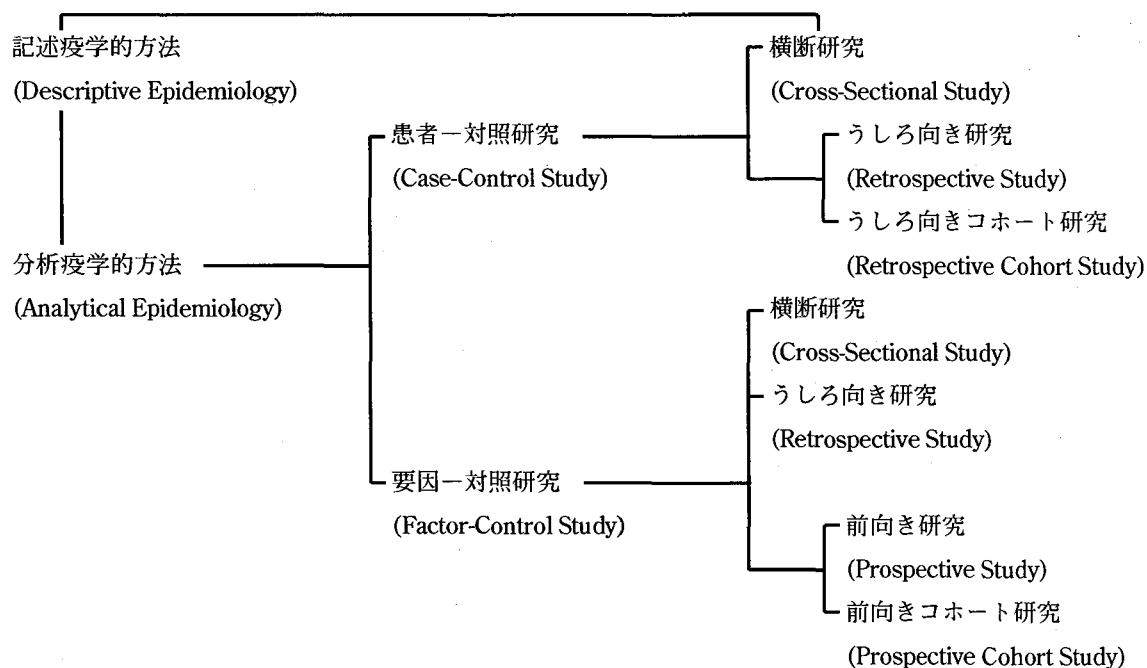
記述疫学的方法
(Descriptive Epidemiology)

分析疫学的方法
(Analytical Epidemiology)

患者ー対照研究
(Case-Control Study)

要因ー対照研究
(Factor-Control Study)

横断研究
(Cross-Sectional Study)
うしろ向き研究
(Retrospective Study)
うしろ向きコホート研究
(Retrospective Cohort Study)

横断研究
(Cross-Sectional Study)
うしろ向き研究
(Retrospective Study)
前向き研究
(Prospective Study)
前向きコホート研究
(Prospective Cohort Study)